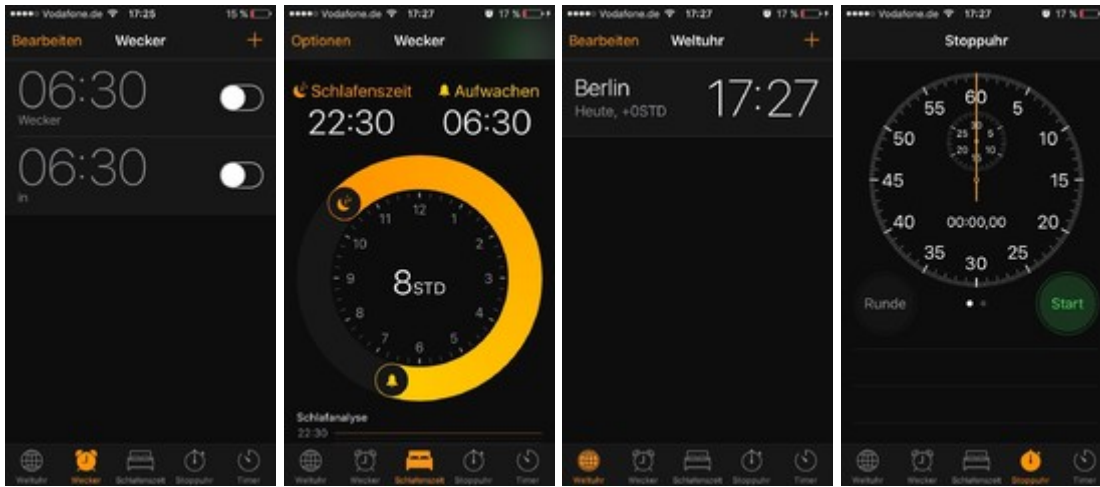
••••• Vodafone.de 17:25 15 %

Bearbeiten Wecker +

06:30
Wecker

06:30
in

Weltuhr Wecker Schlafenszeit Stoppuhr Timer

••••• Vodafone.de 17:27 17 %

Optionen Wecker

Schlafenszeit 22:30

Aufwachen 06:30

12 1 2 3 4 5 6 7 8 9 10 11

8STD

Schlafanalyse
22:30

Weltuhr Wecker Schlafenszeit Stoppuhr Timer

••••• Vodafone.de 17:27 17 %

Bearbeiten Weltuhr +

Berlin
Heute, +0STD
17:27

Weltuhr Wecker Schlafenszeit Stoppuhr Timer

••••• Vodafone.de 17:27 17 %

Stoppuhr

60 5 10 15 20 25 30 35 40 45 50 55

30 5 10 15 20 25

00:00,00

Runde

Start

Weltuhr Wecker Schlafenszeit Stoppuhr Timer